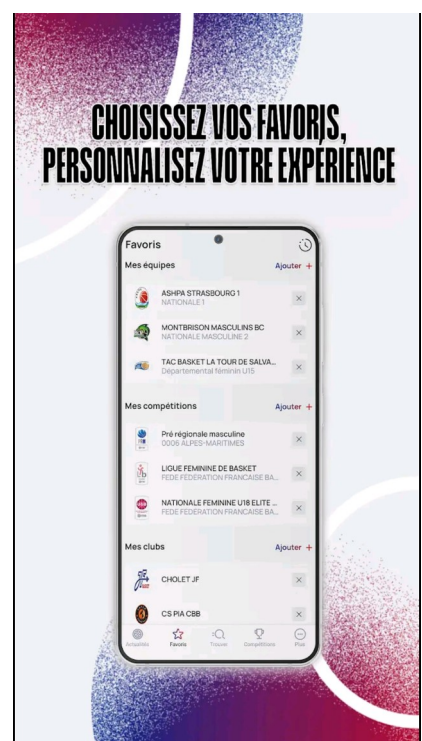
CHOISISSEZ VOS FAVORIS, PERSONNALISEZ VOTRE EXPÉRIENCE

Favoris

Mes équipes
Ajouter +

ASHPA STRASBOURG 1
NATIONALE 1

MONTBRISON MASCULINS BC
NATIONALE MASCULINE 2

TAC BASKET LA TOUR DE SALVA...
Départemental féminin U15

Mes compétitions
Ajouter +

Pré régionale masculine
0006 ALPES-MARITIMES

LIGUE FEMININE DE BASKET
FEDE FEDERATION FRANCAISE BA...

NATIONALE FEMININE U18 ELITE ...
FEDE FEDERATION FRANCAISE BA...

Mes clubs
Ajouter +

CHOLET JF

CS PIA CBB

Actualités
Favoris
Trouver
Compétitions
Plus